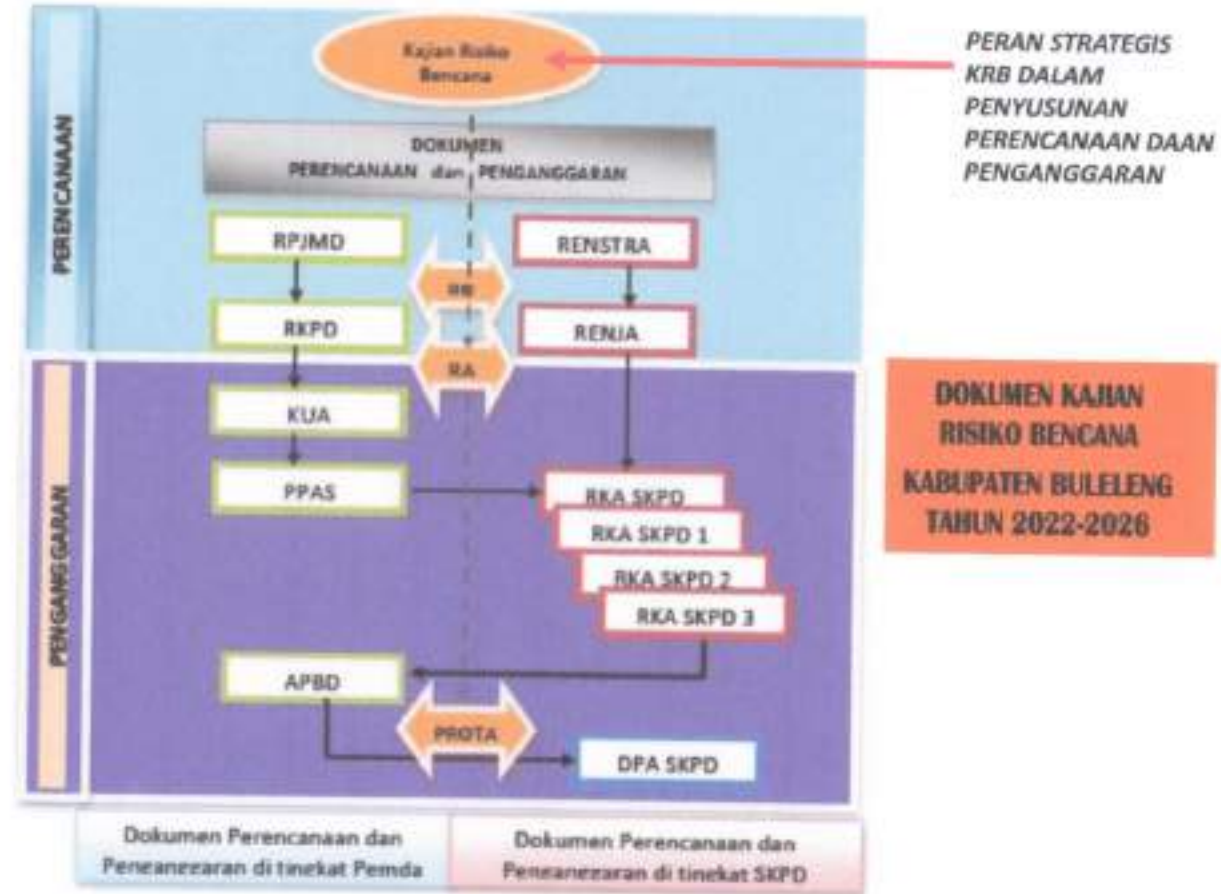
PERENCANAAN

Kajian Risiko Bencana

PERAN STRATEGIS KRB DALAM PENYUSUNAN PERENCANAAN DAAN PENGANGGARAN

DOKUMEN PERENCANAAN dan PENGANGGARAN

RPJMD

RENSTRA

RKPD

RENJA

KUA

PPAS

RKA SKPD

RKA SKPD 1

RKA SKPD 2

RKA SKPD 3

APBD

PROTA

DPA SKPD

PENGANGGARAN

DOKUMEN KAJIAN RISIKO BENCANA KABUPATEN BULELENG TAHUN 2022-2026

| Dokumen Perencanaan dan Peneanezaran di tinekat Pemda | Dokumen Perencanaan dan Peneanezaran di tinekat SKPD |
|---|---|